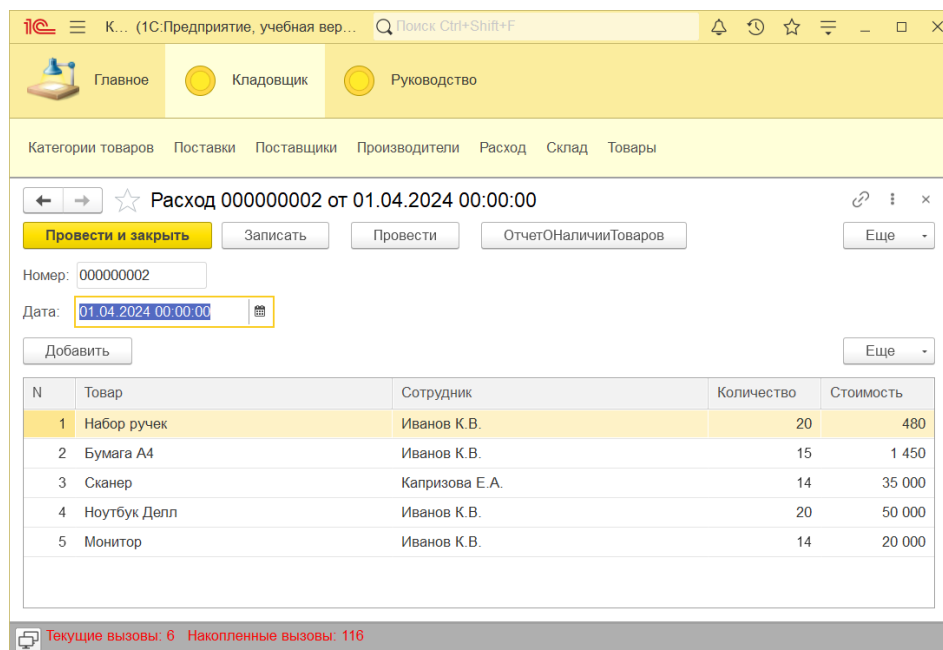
1С К... (1С:Предприятие, учебная вер... Поиск Ctrl+Shift+F

Главное Кладовщик Руководство

Категории товаров Поставки Поставщики Производители Расход Склад Товары

Расход 000000002 от 01.04.2024 00:00:00

Провести и закрыть Записать Провести ОтчетОНаличииТоваров Еще

Номер: 000000002

Дата: 01.04.2024 00:00:00

Добавить Еще

| N | Товар | Сотрудник | Количество | Стоимость |
|---|---|---|---|---|
| 1 | Набор ручек | Иванов К.В. | 20 | 480 |
| 2 | Бумага А4 | Иванов К.В. | 15 | 1 450 |
| 3 | Сканер | Капризова Е.А. | 14 | 35 000 |
| 4 | Ноутбук Делл | Иванов К.В. | 20 | 50 000 |
| 5 | Монитор | Иванов К.В. | 14 | 20 000 |

Текущие вызовы: 6 Накопленные вызовы: 116